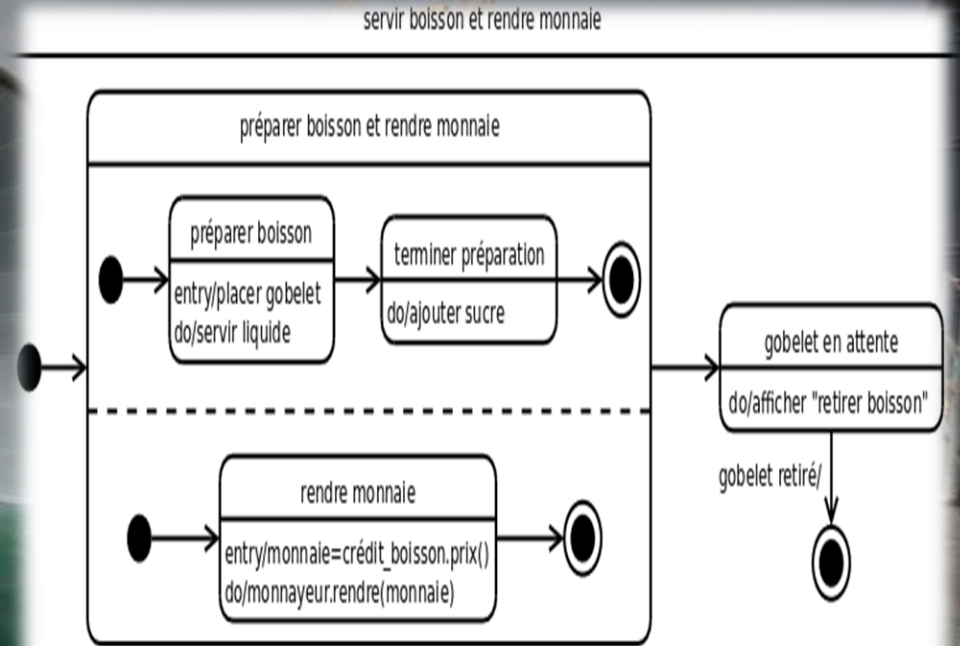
servir boisson et rendre monnaie

préparer boisson et rendre monnaie

préparer boisson
entry/placer gobelet
do/servir liquide

terminer préparation
do/ajouter sucre

rendre monnaie
entry/monnaie=crédit_boisson.prix()
do/monnayeur.rendre(monnaie)

gobelet en attente
do/afficher "retirer boisson"

gobelet retiré/